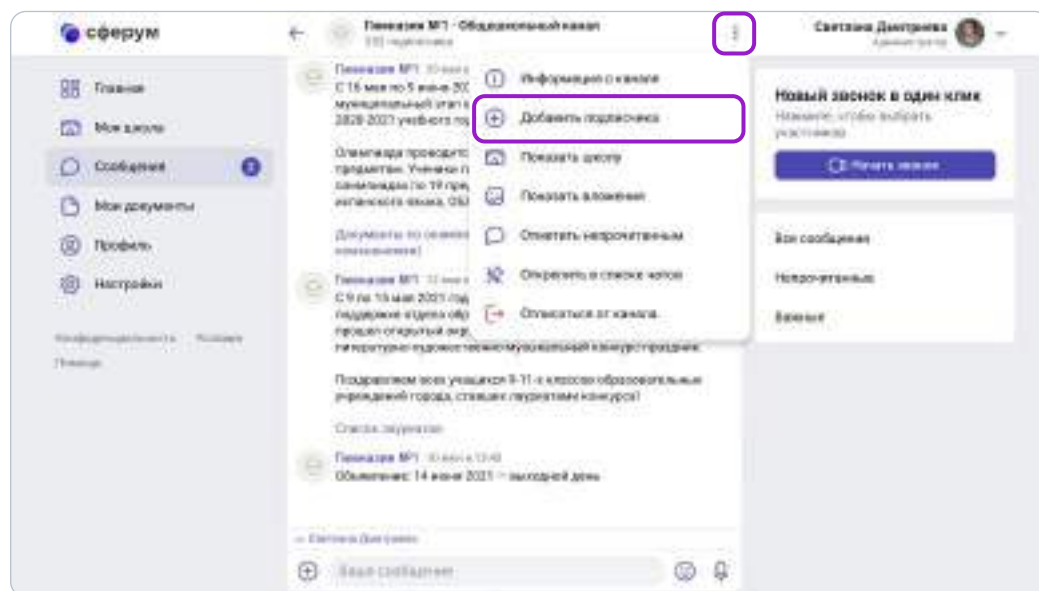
сферум

Гимназия №1 · Общешкольный канал
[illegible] подписчика

Светлана Дмитриева
Администратор

Главная
Моя школа
Сообщения
Мои документы
Профиль
Настройки

Конфиденциальность Условия
Помощь

Гимназия №1 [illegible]
С 16 мая по 5 июня 20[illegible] муниципальный этап в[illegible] 2020-2021 учебного го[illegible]

Олимпиада проводит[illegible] предметам. Ученики г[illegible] олимпиады по 10 пре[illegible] испанского языка, ОБ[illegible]

Документы по олимп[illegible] ознакомления)

Гимназия №1 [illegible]
С 9 по 15 мая 2021 год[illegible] поддержке отдела обр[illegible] прошел открытый окр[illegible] литературно-художественно-музыкальный конкурс-праздник.

Поздравляем всех учащихся 9-11-х классов образовательных учреждений города, ставших лауреатами конкурса!

Список лауреатов

Гимназия №1 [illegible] 12:40
Объявление: 14 июня 2021 — выходной день

— Светлана Дмитриева

Ваше сообщение

Информация о канале
Добавить подписчика
Показать школу
Показать вложения
Отметить непрочитанным
Открепить в списке чатов
Отписаться от канала

Новый звонок в один клик
Нажмите, чтобы выбрать участников
Начать звонок

Все сообщения
Непрочитанные
Важные